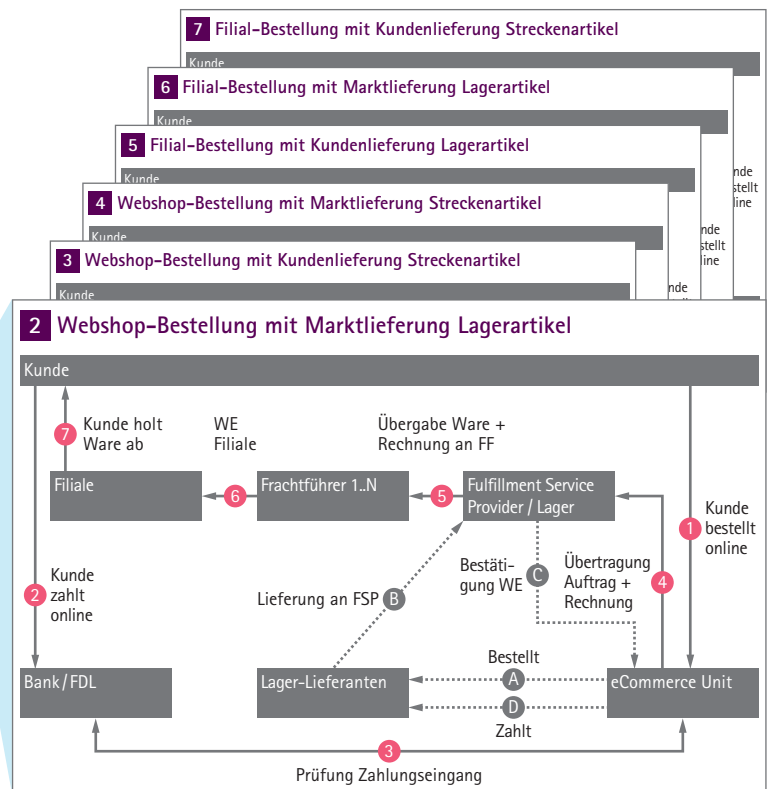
7 Filial-Bestellung mit Kundenlieferung Streckenartikel

Kunde

6 Filial-Bestellung mit Marktlieferung Lagerartikel

Kunde

5 Filial-Bestellung mit Kundenlieferung Lagerartikel

Kunde

4 Webshop-Bestellung mit Marktlieferung Streckenartikel

Kunde

3 Webshop-Bestellung mit Kundenlieferung Streckenartikel

Kunde

2 Webshop-Bestellung mit Marktlieferung Lagerartikel

Kunde

7 Kunde holt Ware ab

WE Filiale

Übergabe Ware + Rechnung an FF

Filiale

6 Frachtführer 1..N

5 Fulfillment Service Provider / Lager

1 Kunde bestellt online

2 Kunde zahlt online

Bestätigung WE C

Übertragung Auftrag + Rechnung 4

Lieferung an FSP B

Bestellt

Bank / FDL

Lager-Lieferanten

A

eCommerce Unit

D

Zahlt

3

Prüfung Zahlungseingang